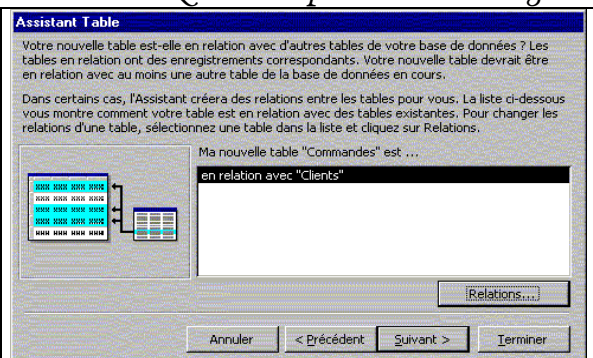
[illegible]

Assistant Table

Votre nouvelle table est-elle en relation avec d'autres tables de votre base de données ? Les tables en relation ont des enregistrements correspondants. Votre nouvelle table devrait être en relation avec au moins une autre table de la base de données en cours.

Dans certains cas, l'Assistant créera des relations entre les tables pour vous. La liste ci-dessous vous montre comment votre table est en relation avec des tables existantes. Pour changer les relations d'une table, sélectionnez une table dans la liste et cliquez sur Relations.

Ma nouvelle table "Commandes" est ...

en relation avec "Clients"

Relations...

Annuler

< Précédent

Suivant >

Terminer